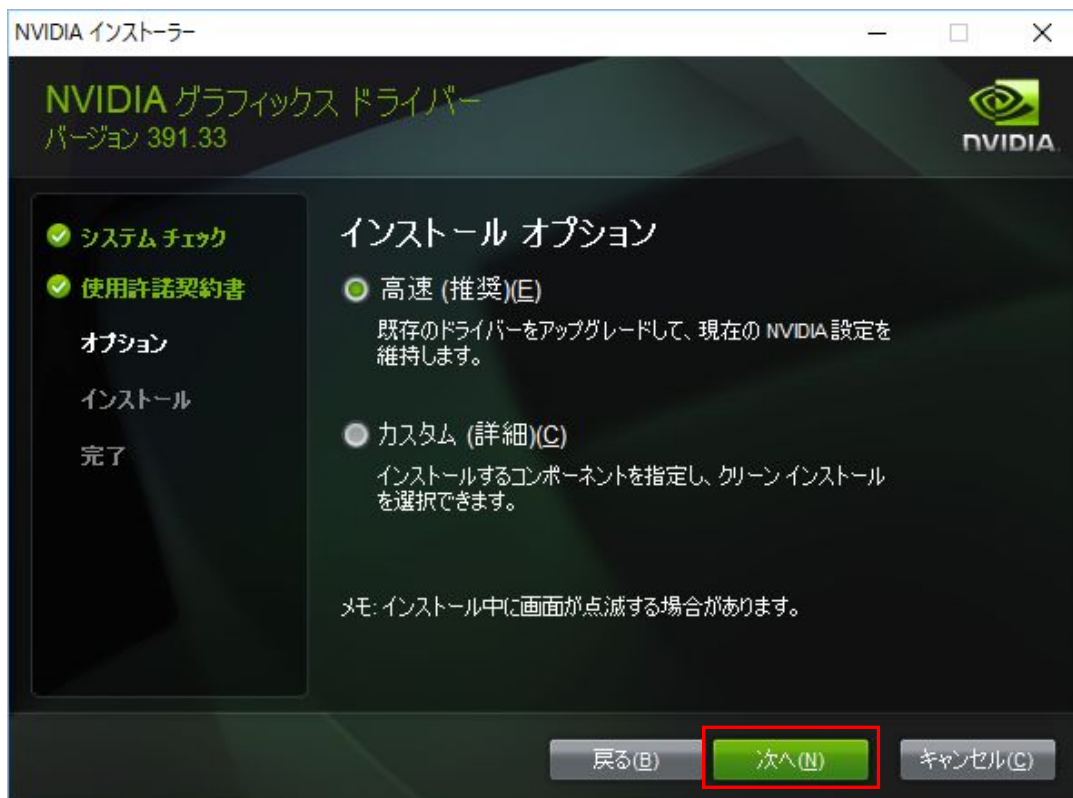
NVIDIA インストーラー

NVIDIA グラフィックス ドライバー
バージョン 391.33

NVIDIA

システム チェック
使用許諾契約書
オプション
インストール
完了

インストール オプション

高速 (推奨)(E)
既存のドライバーをアップグレードして、現在の NVIDIA 設定を維持します。

カスタム (詳細)(C)
インストールするコンポーネントを指定し、クリーン インストールを選択できます。

メモ: インストール中に画面が点滅する場合があります。

戻る(B) 次へ(N) キャンセル(C)